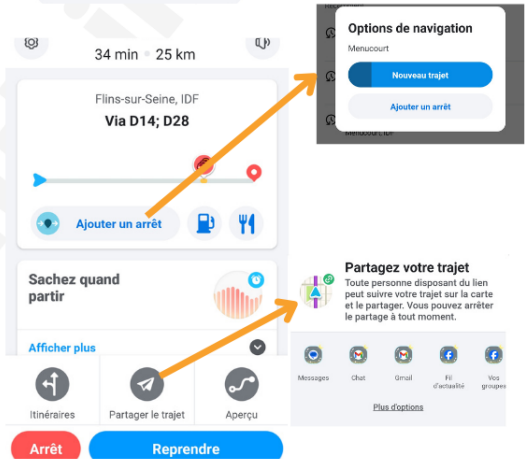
34 min • 25 km

Flins-sur-Seine, IDF
Via D14; D28

Ajouter un arrêt

Sachez quand partir

Afficher plus

Itinéraires
Partager le trajet
Aperçu

Arrêt
Reprendre

Options de navigation
Menucourt
Nouveau trajet
Ajouter un arrêt
Menucourt, IDF

Partagez votre trajet
Toute personne disposant du lien peut suivre votre trajet sur la carte et le partager. Vous pouvez arrêter le partage à tout moment.

Messages
Chat
Gmail
Fil d'actualité
Vos groupes

Plus d'options